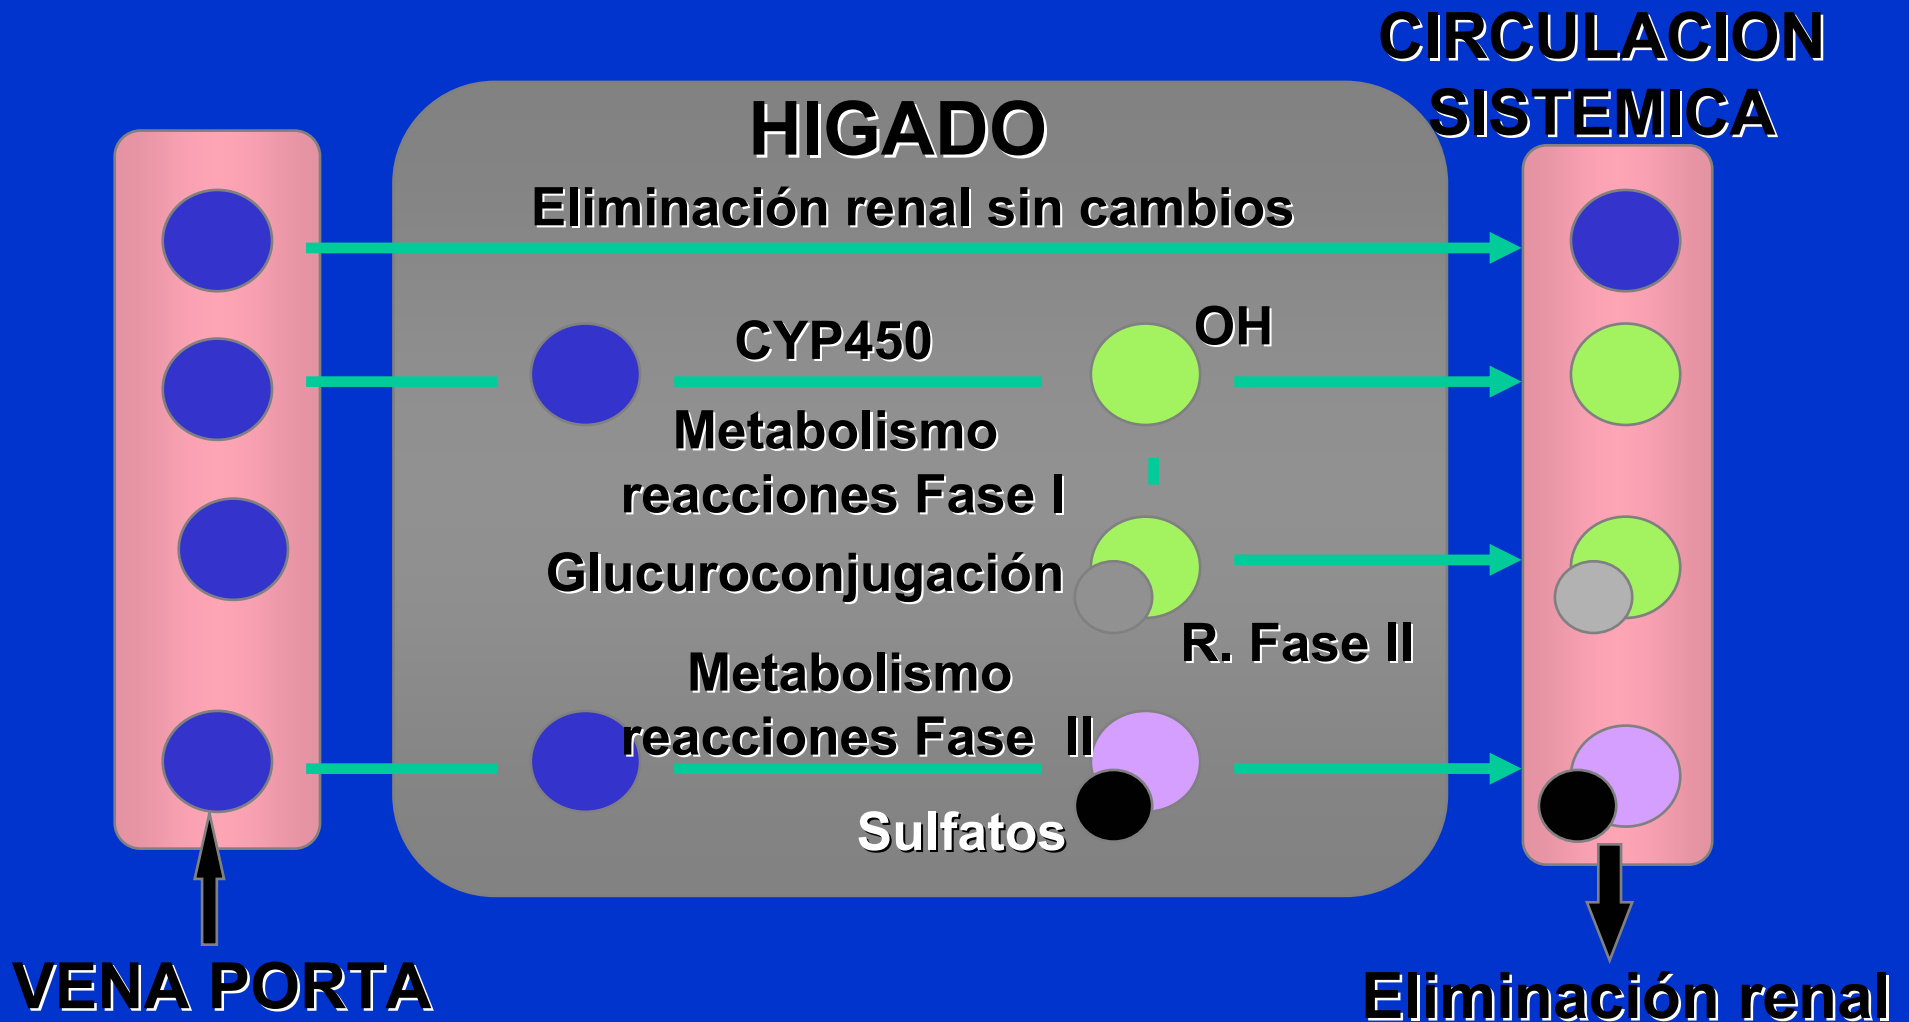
CIRCULACION SISTEMICA

HIGADO

Eliminación renal sin cambios

CYP450

OH

Metabolismo reacciones Fase I

Glucuroconjugación

R. Fase II

Metabolismo reacciones Fase II

Sulfatos

VENA PORTA

Eliminación renal